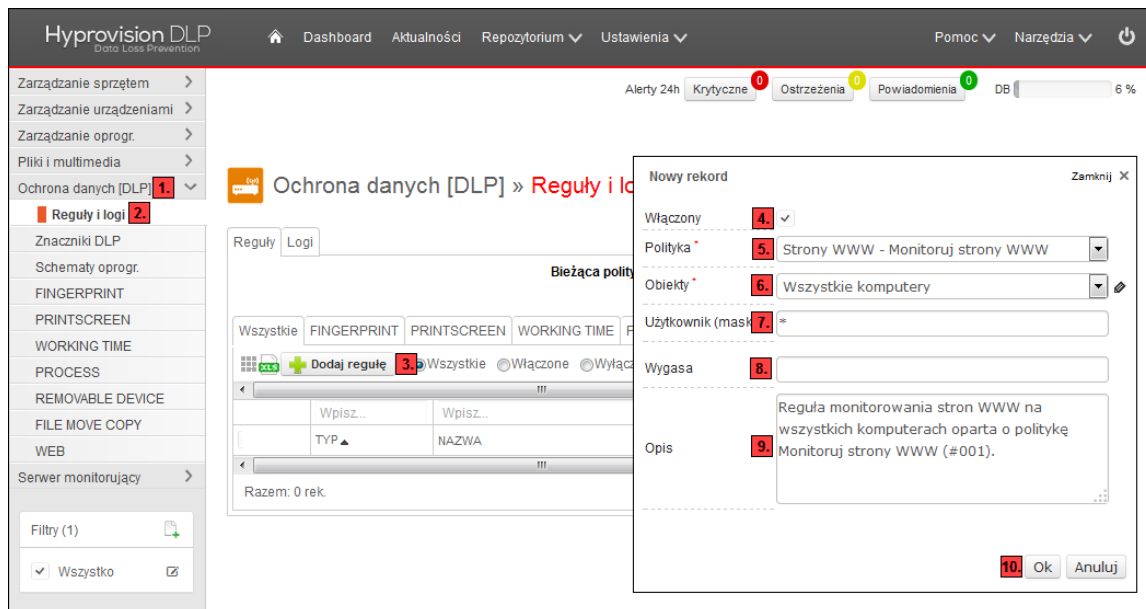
Hyprovision DLP
Data Loss Prevention

Dashboard Aktualności Repozytorium Ustawienia

Pomoc Narzędzia

Zarządzanie sprzętem
Zarządzanie urządzeniami
Zarządzanie oprogr.
Pliki i multimedia
Ochrona danych [DLP] 1.
Reguły i logi 2.
Znaczniki DLP
Schematy oprogr.
FINGERPRINT
PRINTSCREEN
WORKING TIME
PROCESS
REMOVABLE DEVICE
FILE MOVE COPY
WEB
Serwer monitorujący

Filtry (1)
Wszystko

Alerty 24h Krytyczne 0 Ostrzeżenia 0 Powiadomienia 0 DB 6 %

Ochrona danych [DLP] » Reguły i lo

Reguły Logi

Bieżąca polity

Wszystkie FINGERPRINT PRINTSCREEN WORKING TIME P

Dodaj regułę 3. Wszystkie Włączone Wyłącz

Wpisz... Wpisz...
TYP NAZWA

Razem: 0 rek.

Nowy rekord Zamknij

Włączony 4.
Polityka * 5. Strony WWW - Monitoruj strony WWW
Obiekty * 6. Wszystkie komputery
Użytkownik (mask 7. *
Wygasa 8.
Opis 9. Reguła monitorowania stron WWW na wszystkich komputerach oparta o politykę Monitoruj strony WWW (#001).

10. Ok Anuluj